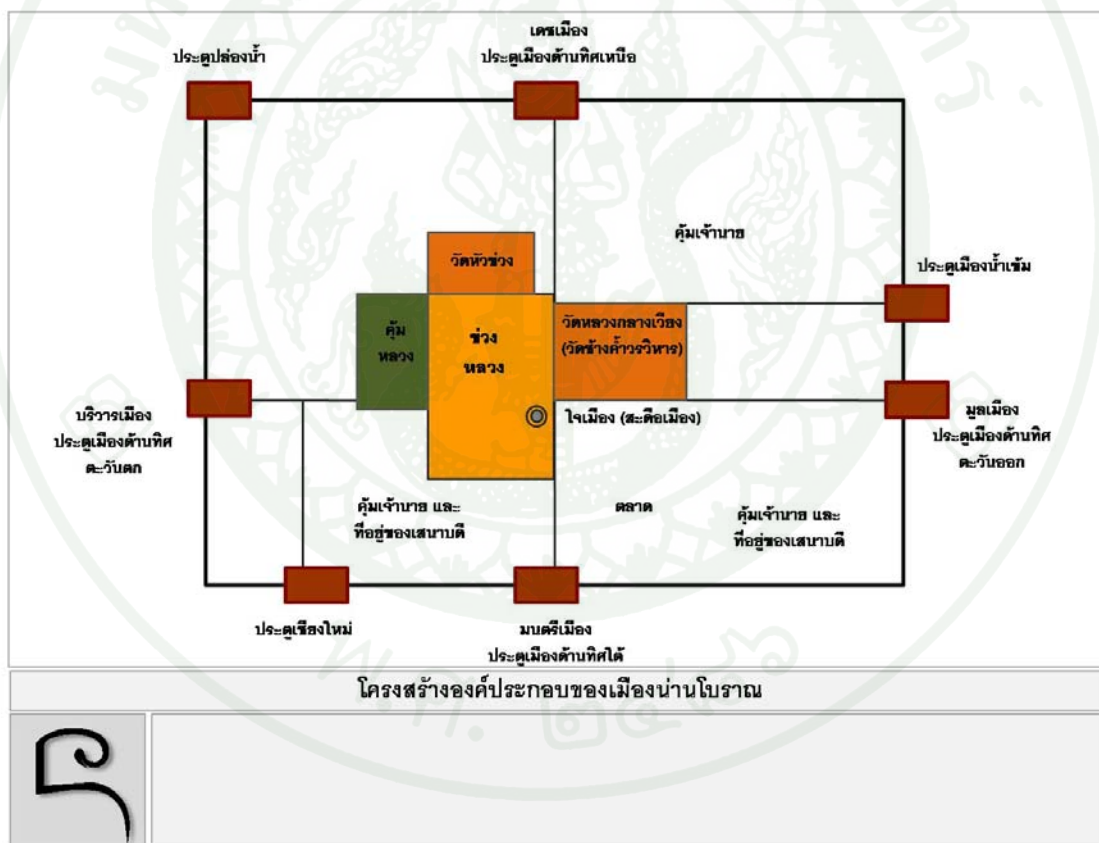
ประตูปล่องน้ำ

เดชเมือง
ประตูเมืองด้านทิศเหนือ

คุ้มเจ้านาย

วัดหัวข่วง

ประตูเมืองน้ำเข้ม

คุ้ม
หลวง

ข่วง
หลวง

วัดหลวงกลางเวียง
(วัดช้างค้ำวรวิหาร)

บริวารเมือง
ประตูเมืองด้านทิศ
ตะวันตก

ใจเมือง (สะดือเมือง)

มูลเมือง
ประตูเมืองด้านทิศ
ตะวันออก

คุ้มเจ้านาย และ
ที่อยู่ของเสนาบดี

ตลาด

คุ้มเจ้านาย และ
ที่อยู่ของเสนาบดี

ประตูเชียงใหม่

มนตรีเมือง
ประตูเมืองด้านทิศใต้

โครงสร้างองค์ประกอบของเมืองน่านโบราณ

พ.ศ. ๒๕๔๖